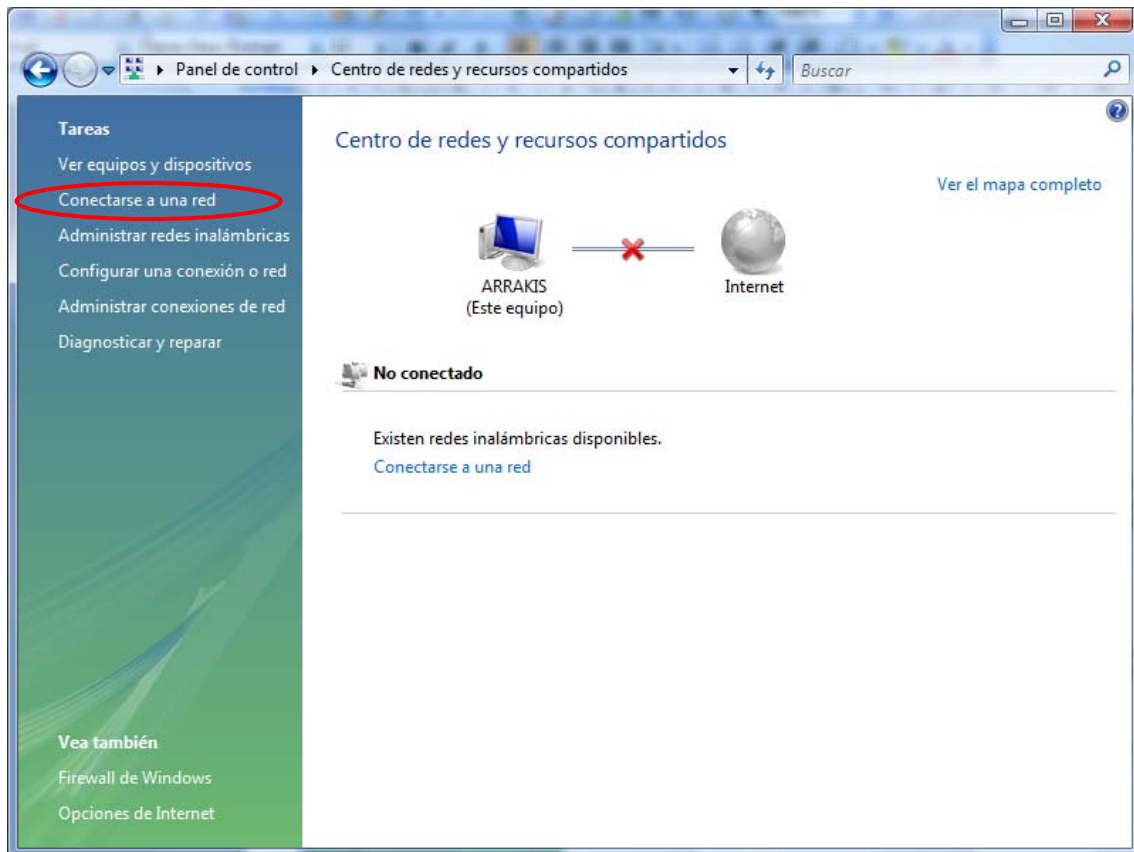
Panel de control ▸ Centro de redes y recursos compartidos

Buscar

Tareas

Ver equipos y dispositivos

Conectarse a una red

Administrar redes inalámbricas

Configurar una conexión o red

Administrar conexiones de red

Diagnosticar y reparar

Vea también

Firewall de Windows

Opciones de Internet

Centro de redes y recursos compartidos

Ver el mapa completo

ARRAKIS
(Este equipo)

Internet

No conectado

Existen redes inalámbricas disponibles.

Conectarse a una red